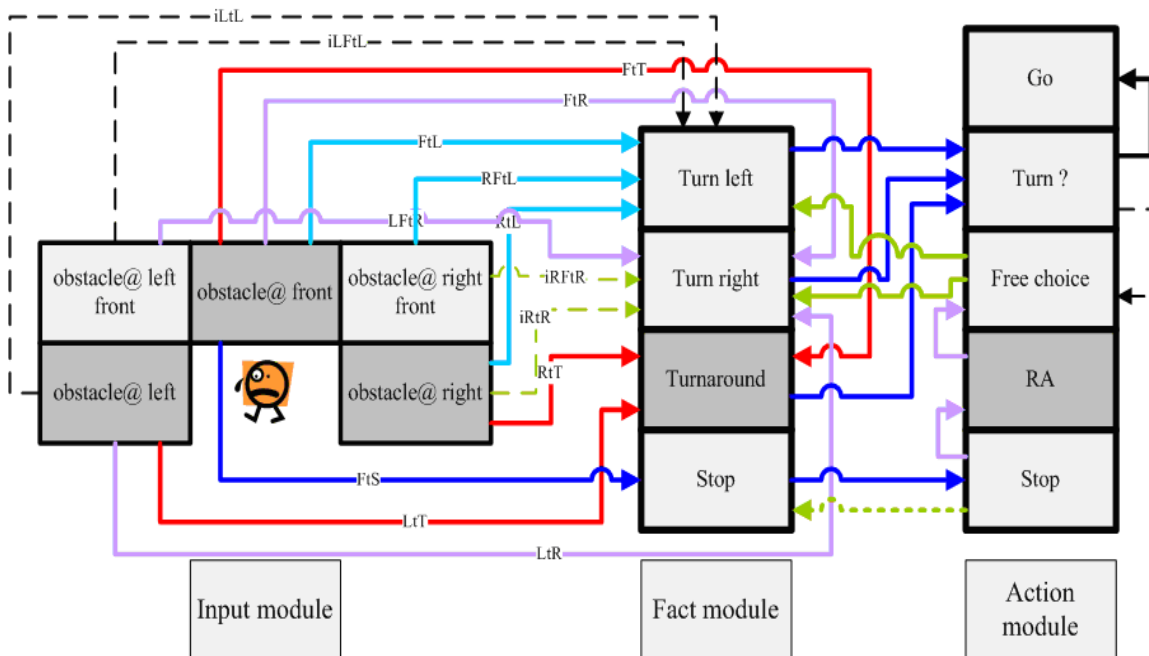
iLtL

iLFtL

FtT

FtR

FtL

RFtL

LFtR

RtL

obstacle@ left front

obstacle@ front

obstacle@ right front

iRFtR

iRtR

RtT

obstacle@ left

obstacle@ right

FtS

LtT

LtR

Turn left

Turn right

Turnaround

Stop

Go

Turn ?

Free choice

RA

Stop

Input module

Fact module

Action module